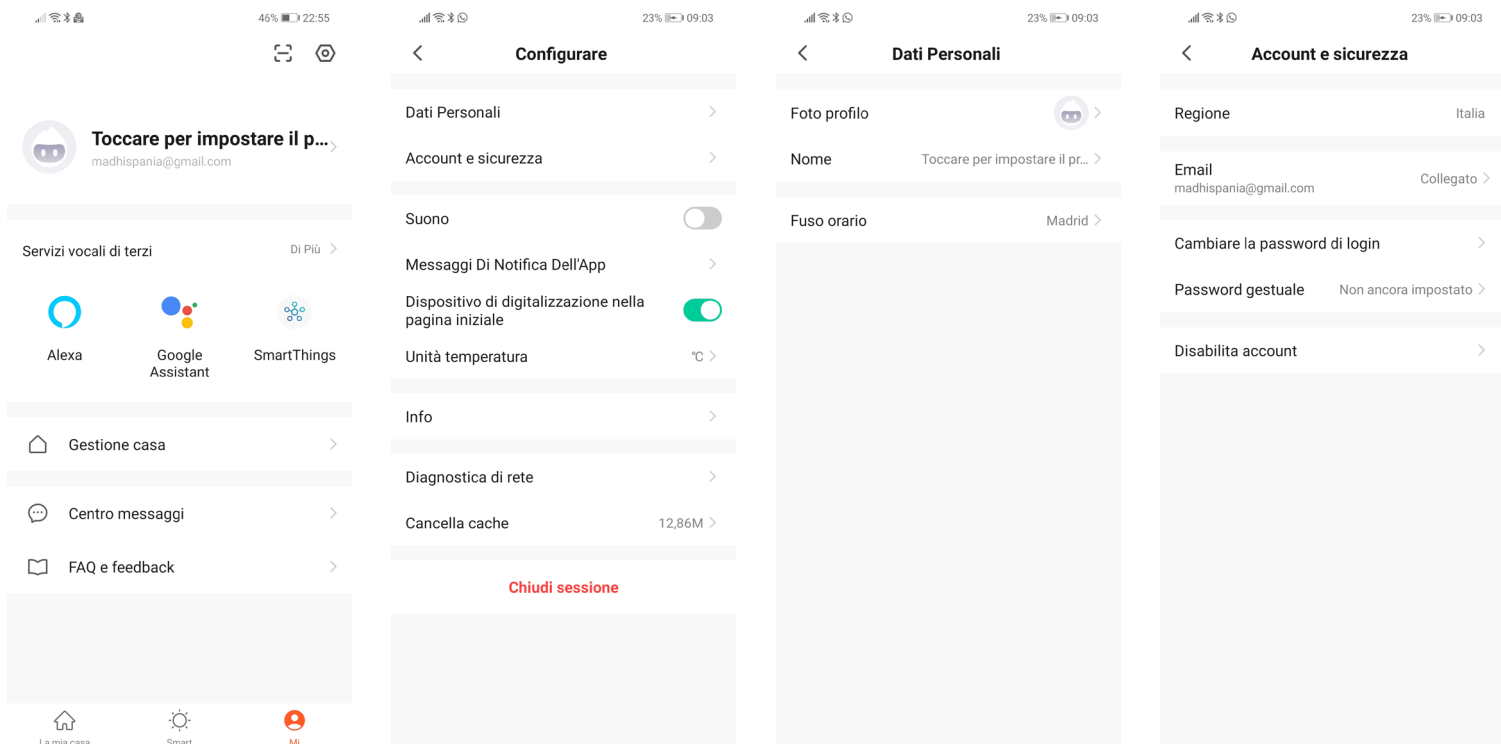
46% 22:55

Toccare per impostare il p...
madhispania@gmail.com

Servizi vocali di terzi
Di Più

Alexa
Google Assistant
SmartThings

Gestione casa

Centro messaggi

FAQ e feedback

La mia casa
Smart
Mi

23% 09:03

Configurare

Dati Personali

Account e sicurezza

Suono

Messaggi Di Notifica Dell'App

Dispositivo di digitalizzazione nella pagina iniziale

Unità temperatura
℃

Info

Diagnostica di rete

Cancella cache
12,86M

Chiudi sessione

23% 09:03

Dati Personali

Foto profilo

Nome
Toccare per impostare il pr...

Fuso orario
Madrid

23% 09:03

Account e sicurezza

Regione
Italia

Email
madhispania@gmail.com
Collegato

Cambiare la password di login

Password gestuale
Non ancora impostato

Disabilita account